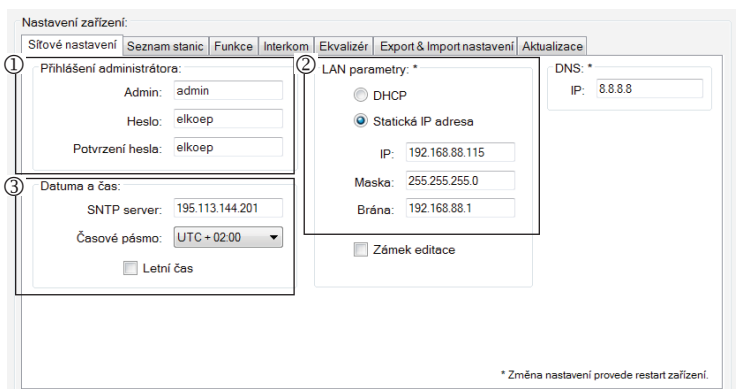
Nastavení zařízení:

Síťové nastavení | Seznam stanic | Funkce | Interkom | Ekvalizér | Export & Import nastavení | Aktualizace

①
Přihlášení administrátora:
Admin: admin
Heslo: elkoep
Potvrzení hesla: elkoep

②
LAN parametry: *
DHCP
Statická IP adresa
IP: 192.168.88.115
Maska: 255.255.255.0
Brána: 192.168.88.1

DNS: *
IP: 8.8.8.8

③
Datuma a čas:
SNTP server: 195.113.144.201
Časové pásmo: UTC + 02:00
Letní čas

Zámek editace

* Změna nastavení provede restart zařízení.